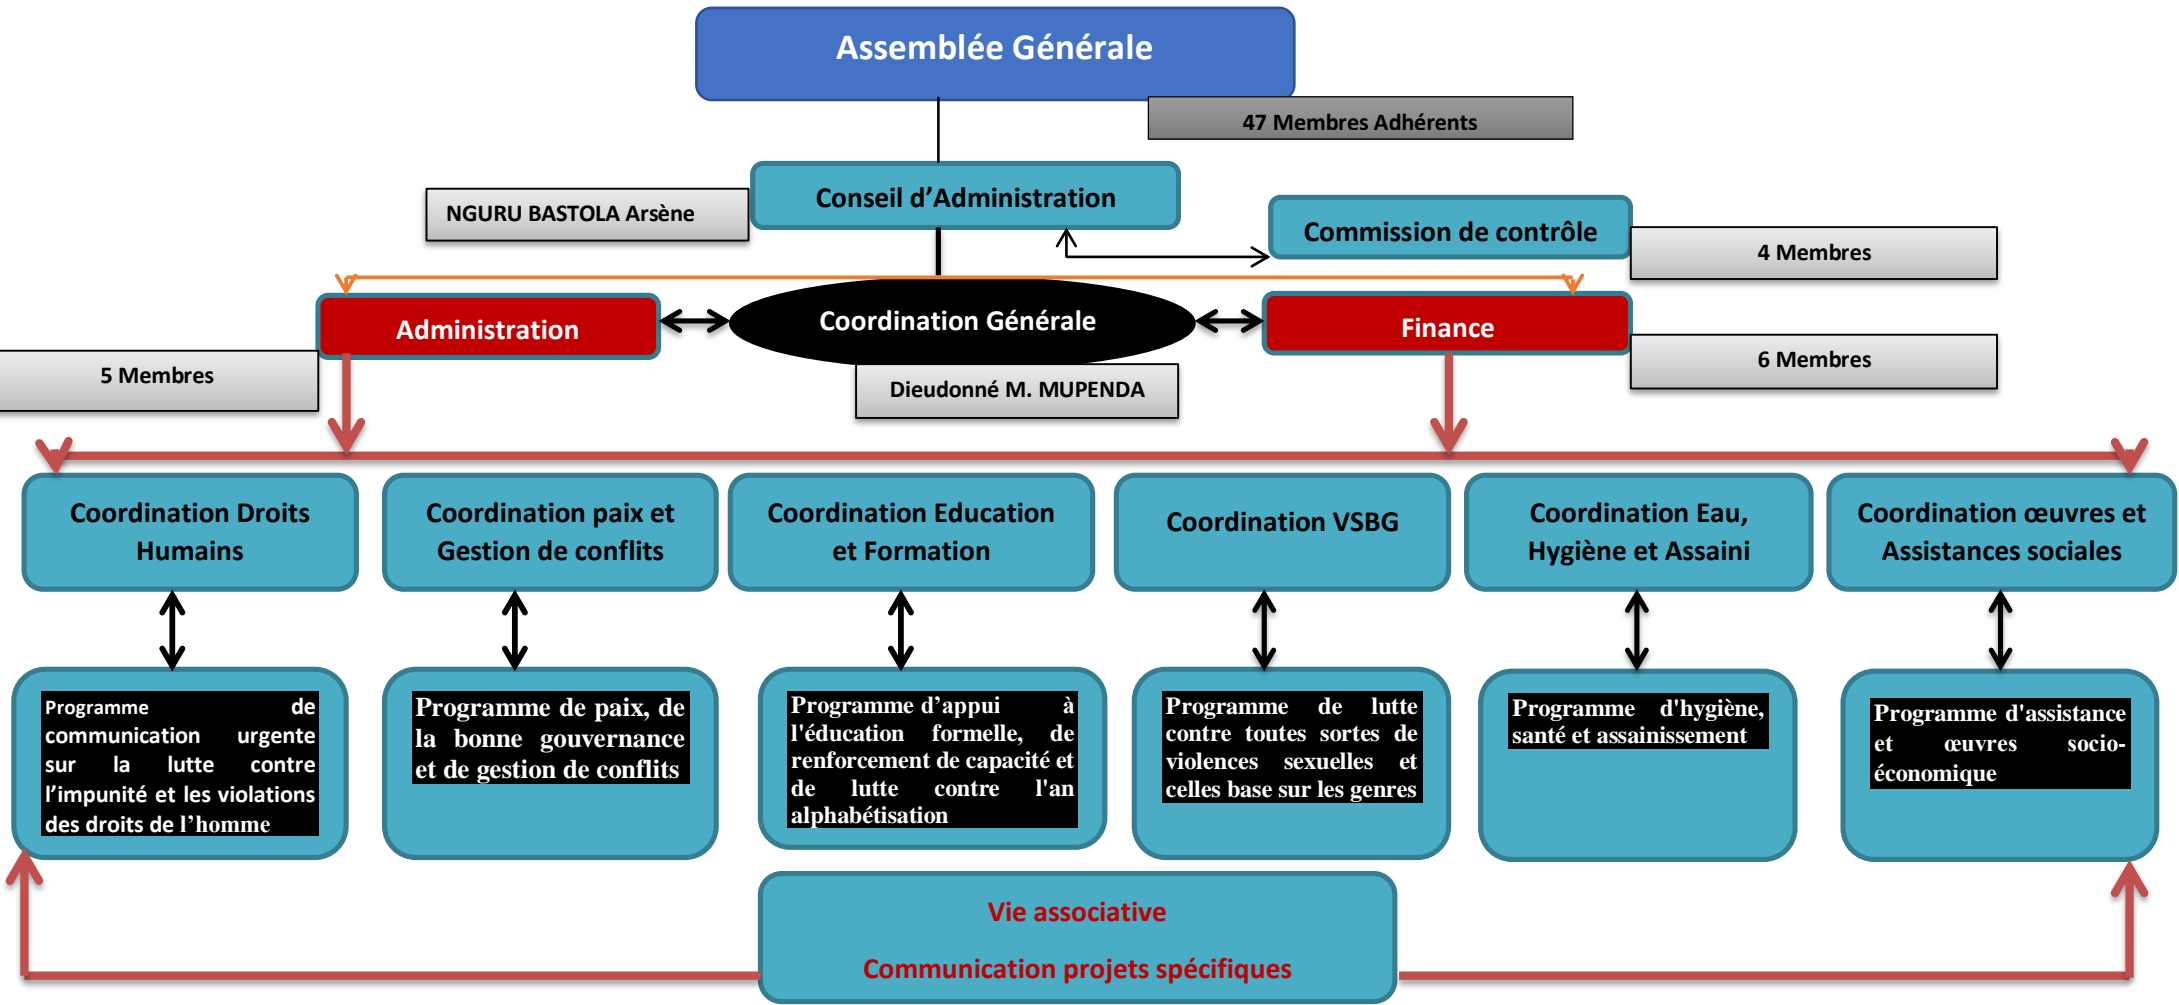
Assemblée Générale

47 Membres Adhérents

Conseil d’Administration

NGURU BASTOLA Arsène

Commission de contrôle

4 Membres

Administration

Coordination Générale

Finance

5 Membres

6 Membres

Dieudonné M. MUPENDA

Coordination Droits Humains

Coordination paix et Gestion de conflits

Coordination Education et Formation

Coordination VSBG

Coordination Eau, Hygiène et Assaini

Coordination œuvres et Assistances sociales

Programme de communication urgente sur la lutte contre l’impunité et les violations des droits de l’homme

Programme de paix, de la bonne gouvernance et de gestion de conflits

Programme d’appui à l'éducation formelle, de renforcement de capacité et de lutte contre l'an alphabétisation

Programme de lutte contre toutes sortes de violences sexuelles et celles base sur les genres

Programme d'hygiène, santé et assainissement

Programme d'assistance et œuvres socio-économique

Vie associative

Communication projets spécifiques